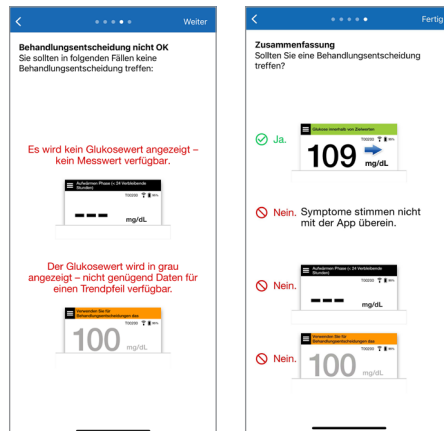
Weiter

Behandlungsentscheidung nicht OK
Sie sollten in folgenden Fällen keine Behandlungsentscheidung treffen:

Es wird kein Glukosewert angezeigt – kein Messwert verfügbar.

Aufwärmen Phase (< 24 Verbleibende Stunden)
TODO00
– – –
mg/dL

Der Glukosewert wird in grau angezeigt – nicht genügend Daten für einen Trendpfeil verfügbar.

Verwenden Sie für Behandlungsentscheidungen das
100 mg/dL

Fertig

Zusammenfassung
Sollten Sie eine Behandlungsentscheidung treffen?

Ja.
Glukose innerhalb von Zielwerten
109 mg/dL

Nein. Symptome stimmen nicht mit der App überein.

Nein.
Aufwärmen Phase (< 24 Verbleibende Stunden)
TODO00
– – –
mg/dL

Nein.
Verwenden Sie für Behandlungsentscheidungen das
100 mg/dL